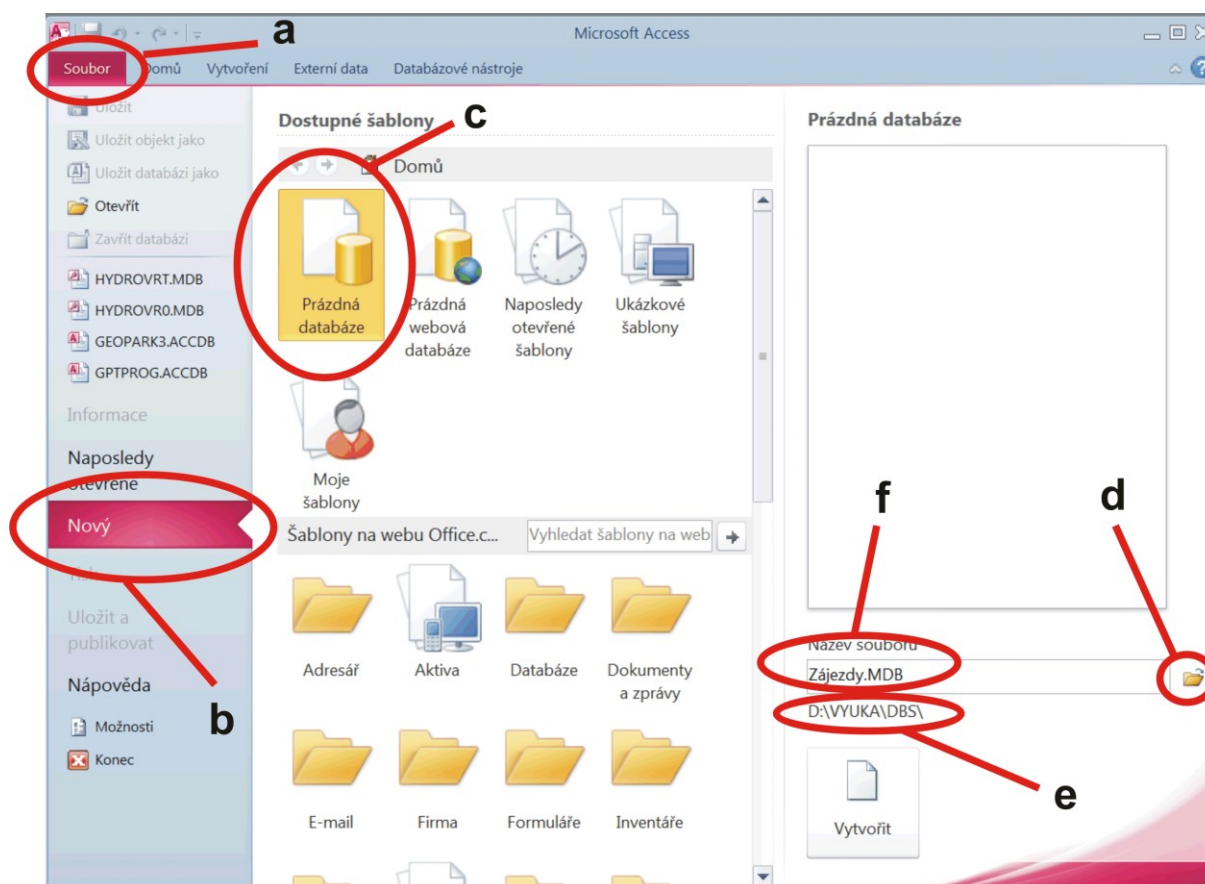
Microsoft Access

a

Soubor Domů Vytvoření Externí data Databázové nástroje

Uložit
Uložit objekt jako
Uložit databázi jako
Otevřít
Zavřít databázi
HYDROVRT.MDB
HYDROVR0.MDB
GEOPARK3.ACCDB
GPTPROG.ACCDB
Informace
Naposledy otevřené
Nový
Tisk
Uložit a publikovat
Nápověda
Možnosti
Konec

b

Dostupné šablony

c

Domů

Prázdná databáze
Prázdná webová databáze
Naposledy otevřené šablony
Ukázkové šablony
Moje šablony

Šablony na webu Office.c...
Vyhledat šablony na web

Adresář
Aktiva
Databáze
Dokumenty a zprávy
E-mail
Firma
Formuláře
Inventáře

Prázdná databáze

f

d

Název souboru
Zájezdy.MDB
D:\VYUKA\DBS\

e

Vytvořit